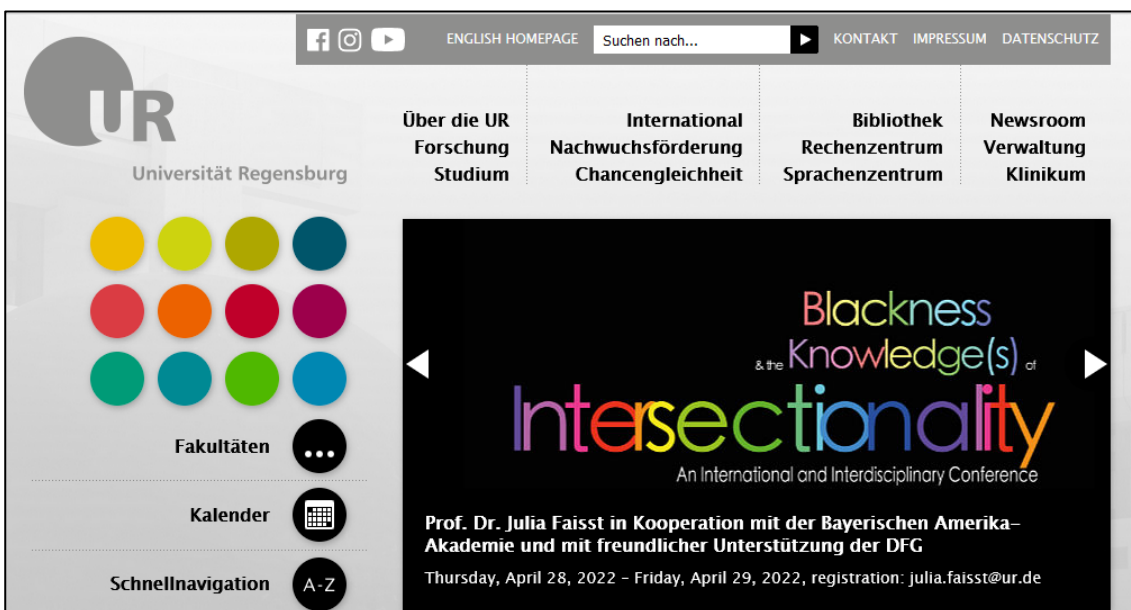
ENGLISH HOMEPAGE Suchen nach... KONTAKT IMPRESSUM DATENSCHUTZ

UR
Universität Regensburg

Über die UR
Forschung
Studium

International
Nachwuchsförderung
Chancengleichheit

Bibliothek
Rechenzentrum
Sprachenzentrum

Newsroom
Verwaltung
Klinikum

Fakultäten

Kalender

Schnellnavigation A-Z

Blackness & the Knowledge(s) of Intersectionality
An International and Interdisciplinary Conference

Prof. Dr. Julia Faisst in Kooperation mit der Bayerischen Amerika-Akademie und mit freundlicher Unterstützung der DFG

Thursday, April 28, 2022 - Friday, April 29, 2022, registration: julia.faisst@ur.de